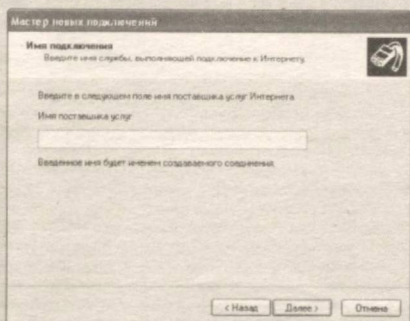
Мастер новых подключений

Имя подключения
Введите имя службы, выполняющей подключение к Интернету.

Введите в следующем поле имя поставщика услуг Интернета.

Имя поставщика услуг

Введенное имя будет именем создаваемого соединения.

< Назад
Далее >
Отмена